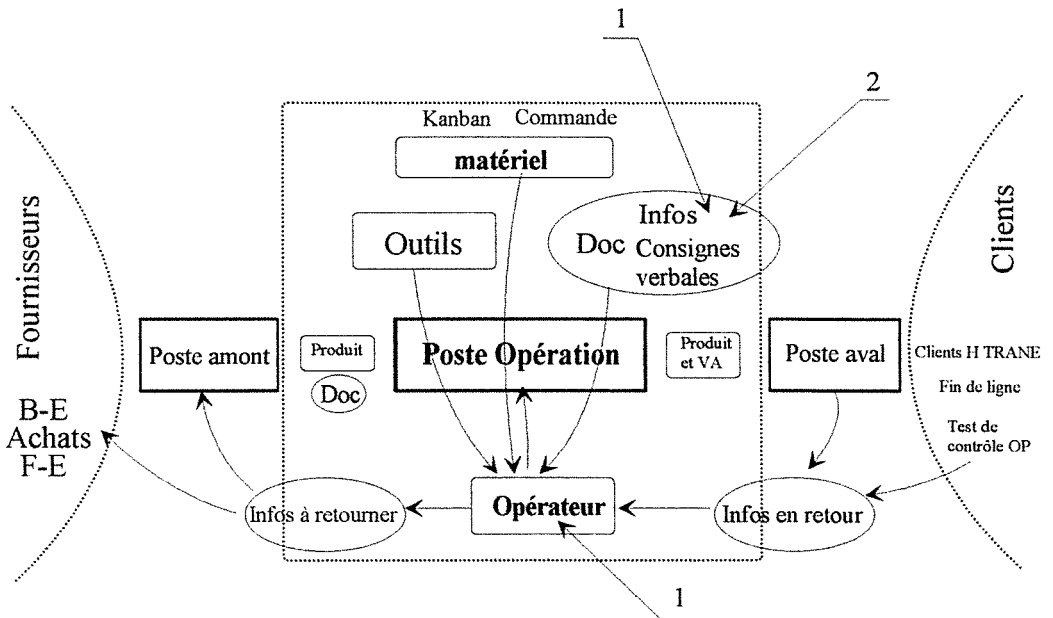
1

2

Kanban Commande

matériel

Outils

Infos
Doc Consignes
verbales

Fournisseurs

Clients

Poste amont

Produit

Doc

Poste Opération

Produit
et VA

Poste aval

Clients H TRANE

Fin de ligne

Test de
contrôle OP

B-E
Achats
F-E

Infos à retourner

Opérateur

Infos en retour

1